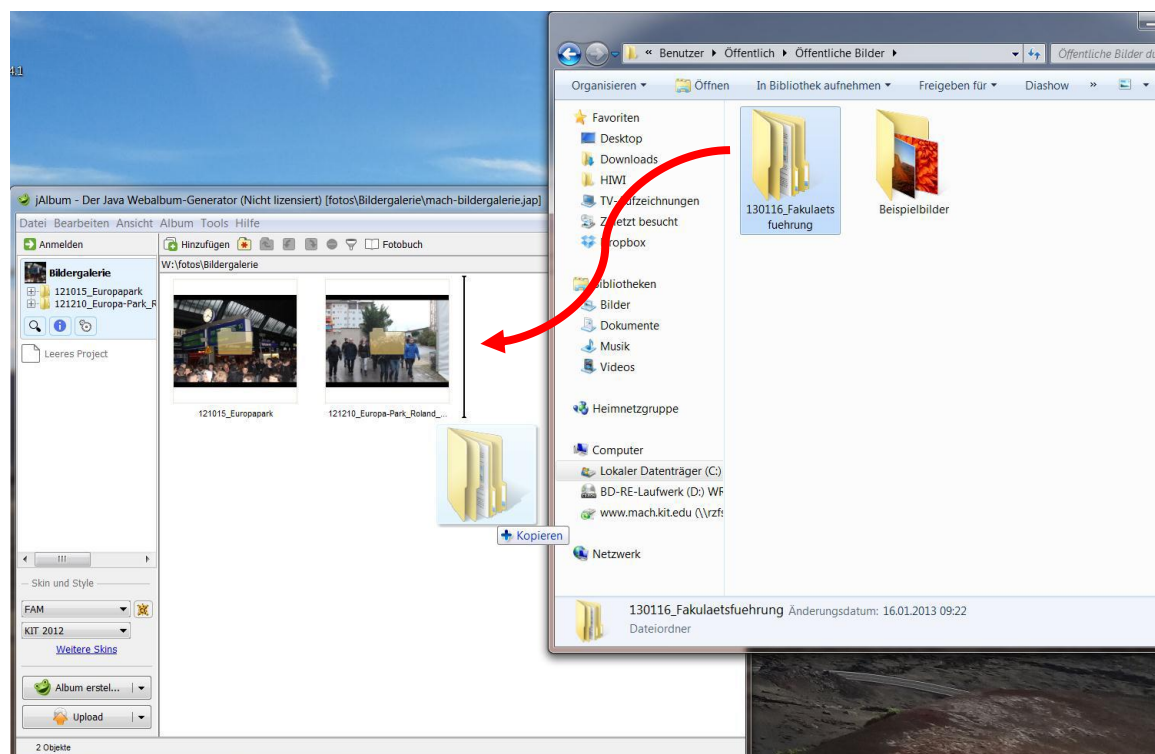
41

« Benutzer ▸ Öffentlich ▸ Öffentliche Bilder ▸

Öffentliche Bilder du

Organisieren ▾ Öffnen In Bibliothek aufnehmen ▾ Freigeben für ▾ Diashow »

Favoriten
Desktop
Downloads
HIWI
TV-Aufzeichnungen
Zuletzt besucht
Dropbox

Bibliotheken
Bilder
Dokumente
Musik
Videos

Heimnetzgruppe

Computer
Lokaler Datenträger (C:)
BD-RE-Laufwerk (D:) WF
www.mach.kit.edu (\\rzf

Netzwerk

130116_Fakulaets fuehrung

Beispielbilder

130116_Fakulaetsfuehrung Änderungsdatum: 16.01.2013 09:22
Dateiordner

jAlbum - Der Java Webalbum-Generator (Nicht lizensiert) [fotos\Bildergalerie\mach-bildergalerie.jap]

Datei Bearbeiten Ansicht Album Tools Hilfe

Anmelden

Hinzufügen Fotobuch

W:\fotos\Bildergalerie

Bildergalerie
121015_Europapark
121210_Europa-Park_R

Leeres Project

121015_Europapark

121210_Europa-Park_Roland_...

Kopieren

Skin und Style

FAM

KIT 2012

Weitere Skins

Album erstel...

Upload

2 Objekte